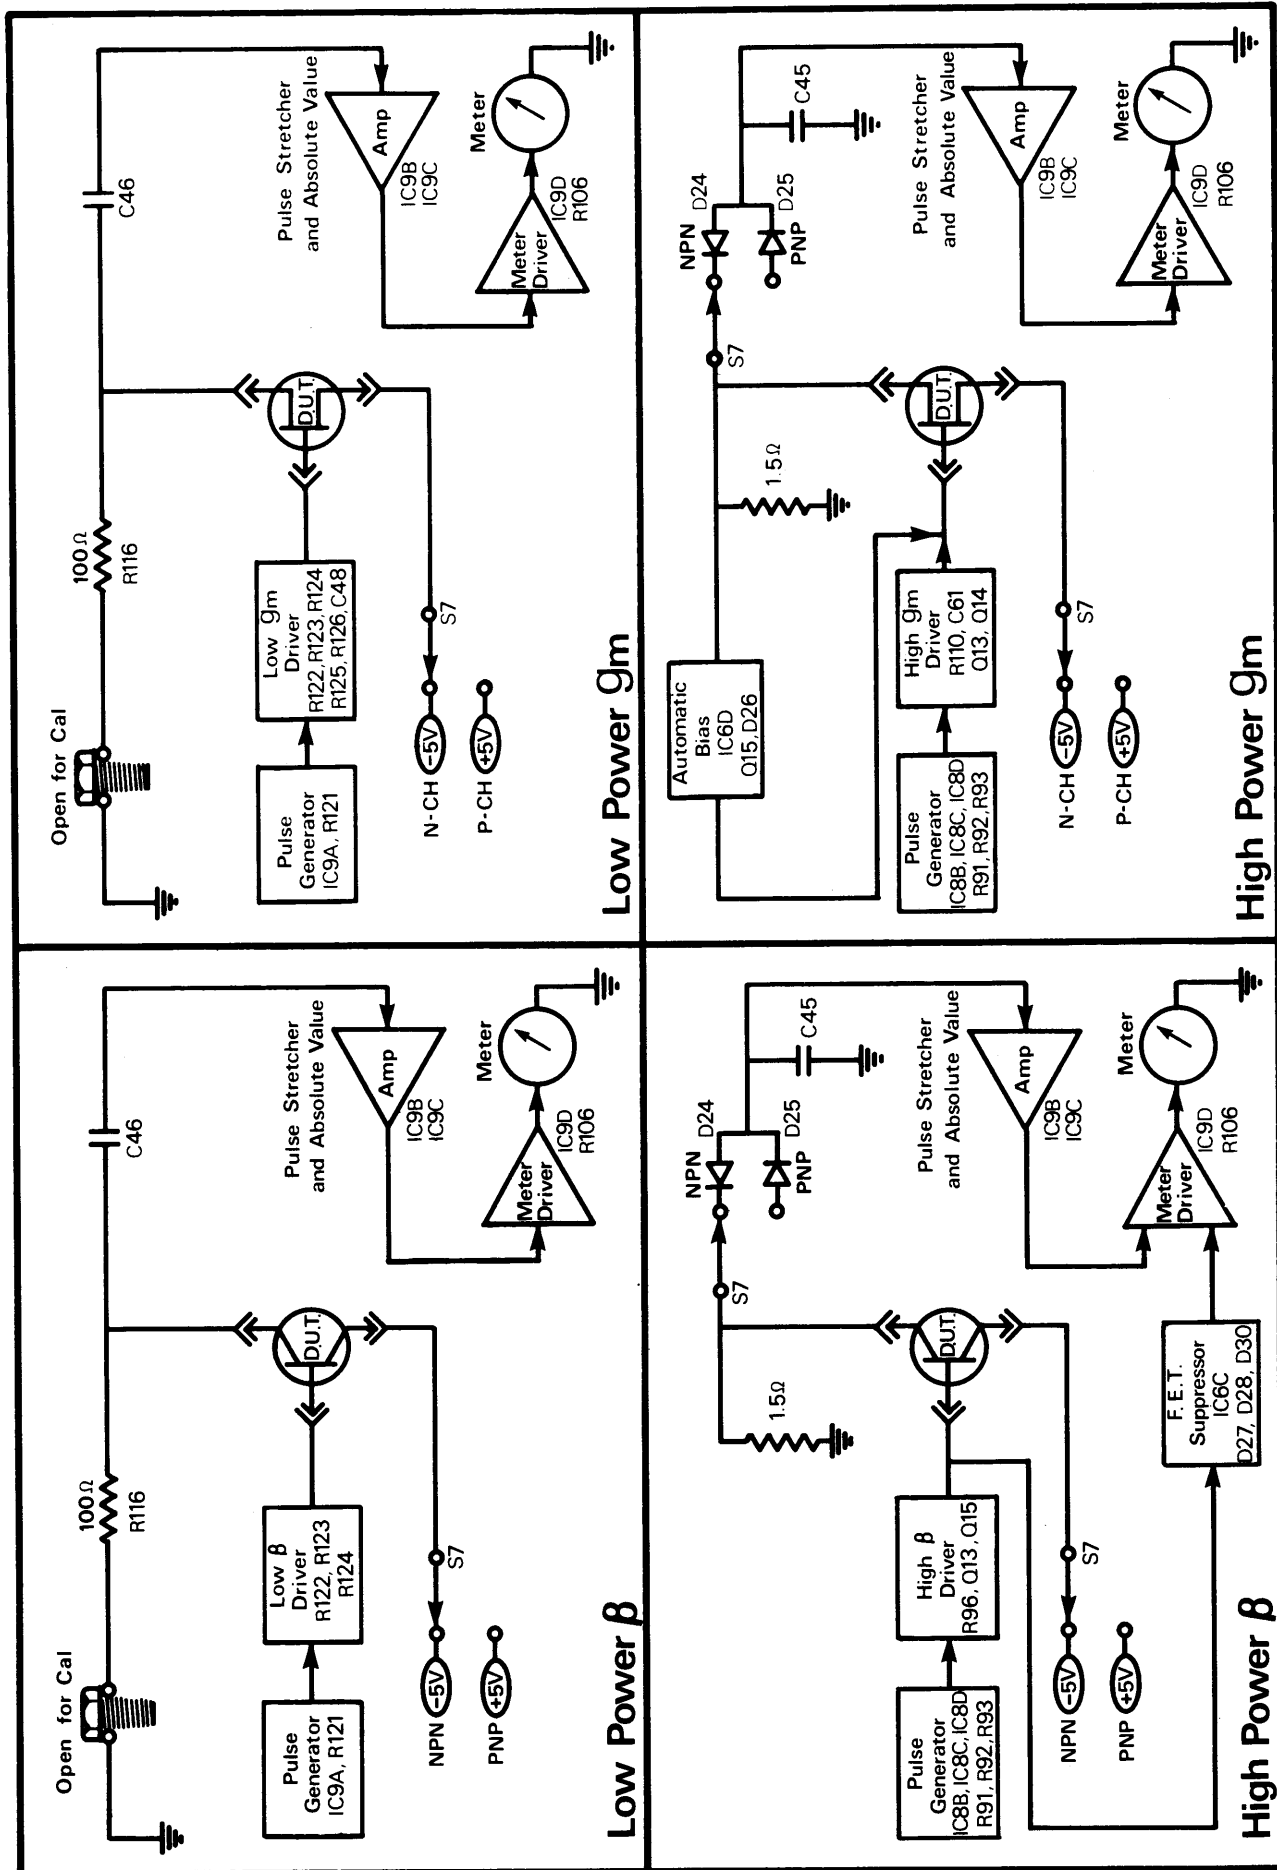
Open for Cal

100Ω
R116

C46

Pulse Generator IC9A, R121

Low $g_m$ Driver R122, R123, R124 R125, R126, C48

D.U.T.

Pulse Stretcher and Absolute Value

Amp

IC9B IC9C

Meter Driver

IC9D R106

Meter

S7

N-CH $-5V$

P-CH $+5V$

Low Power $g_m$

Automatic Bias IC6D Q15, D26

1.5Ω

S7

NPN D24

PNP D25

C45

Pulse Generator IC8B, IC8C, IC8D R91, R92, R93

High $g_m$ Driver R110, C61 Q13, Q14

D.U.T.

Pulse Stretcher and Absolute Value

Amp

IC9B IC9C

Meter Driver

IC9D R106

Meter

S7

N-CH $-5V$

P-CH $+5V$

High Power $g_m$

Open for Cal

100Ω
R116

C46

Pulse Generator IC9A, R121

Low $\beta$ Driver R122, R123 R124

D.U.T.

Pulse Stretcher and Absolute Value

Amp

IC9B IC9C

Meter Driver

IC9D R106

Meter

S7

NPN $-5V$

PNP $+5V$

Low Power $\beta$

1.5Ω

S7

NPN D24

PNP D25

C45

Pulse Generator IC8B, IC8C, IC8D R91, R92, R93

High $\beta$ Driver R96, Q13, Q15

D.U.T.

F.E.T. Suppressor IC6C D27, D28, D30

Pulse Stretcher and Absolute Value

Amp

IC9B IC9C

Meter Driver

IC9D R106

Meter

S7

NPN $-5V$

PNP $+5V$

High Power $\beta$